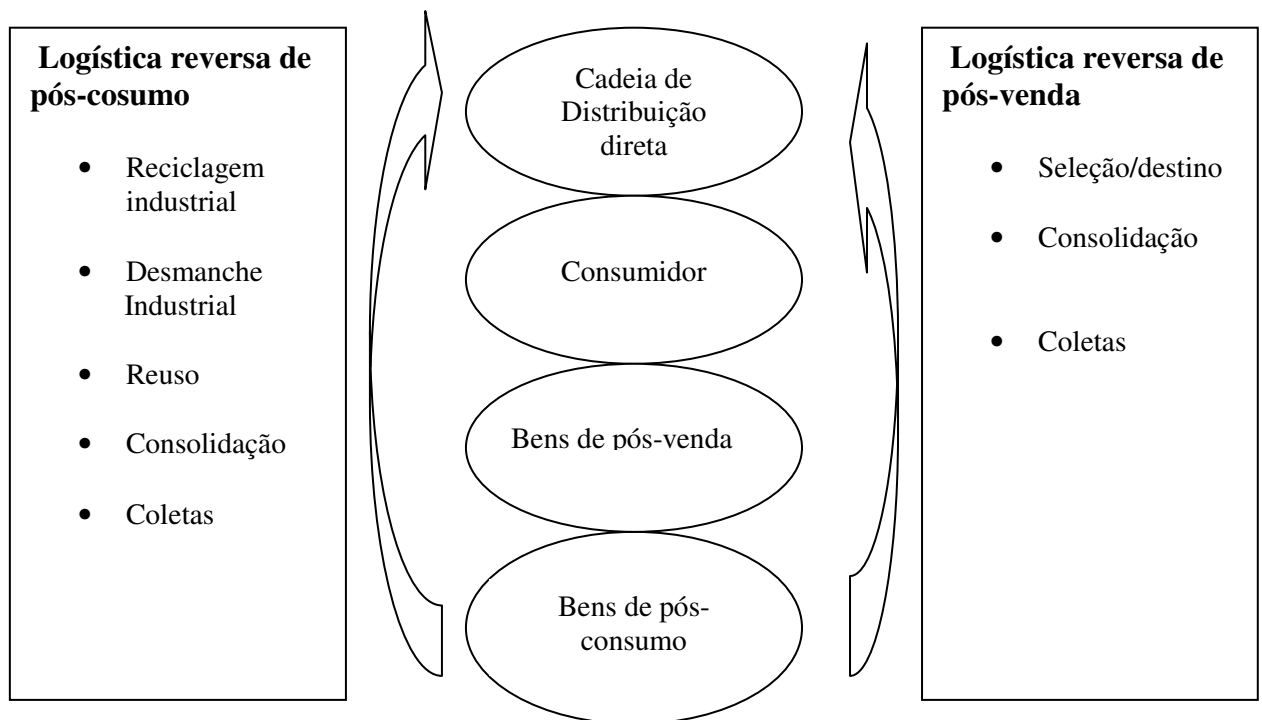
**Logística reversa de pós-cosumo**

- Reciclagem industrial
- Desmanche Industrial
- Reuso
- Consolidação
- Coletas

Cadeia de Distribuição direta

Consumidor

Bens de pós-venda

Bens de pós-consumo

**Logística reversa de pós-venda**

- Seleção/destino
- Consolidação
- Coletas